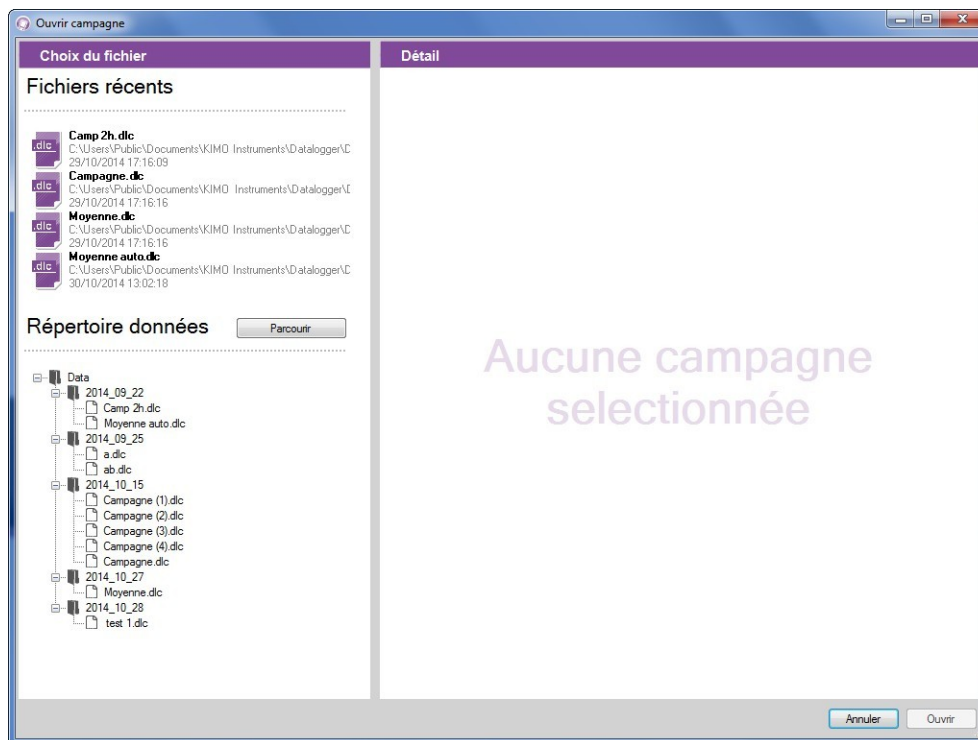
Ouvrir campagne

Choix du fichier

Détail

Fichiers récents

.dlc
Camp 2h.dlc
C:\Users\Public\Documents\KIMO Instruments\Datalogger\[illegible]
29/10/2014 17:16:09

.dlc
Campagne.dlc
C:\Users\Public\Documents\KIMO Instruments\Datalogger\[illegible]
29/10/2014 17:16:16

.dlc
Moyenne.dlc
C:\Users\Public\Documents\KIMO Instruments\Datalogger\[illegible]
29/10/2014 17:16:16

.dlc
Moyenne auto.dlc
C:\Users\Public\Documents\KIMO Instruments\Datalogger\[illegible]
30/10/2014 13:02:18

Répertoire données

Parcourir

Data
2014_09_22
Camp 2h.dlc
Moyenne auto.dlc
2014_09_25
a.dlc
ab.dlc
2014_10_15
Campagne (1).dlc
Campagne (2).dlc
Campagne (3).dlc
Campagne (4).dlc
Campagne.dlc
2014_10_27
Moyenne.dlc
2014_10_28
test 1.dlc

Aucune campagne selectionnée

Annuler
Ouvrir